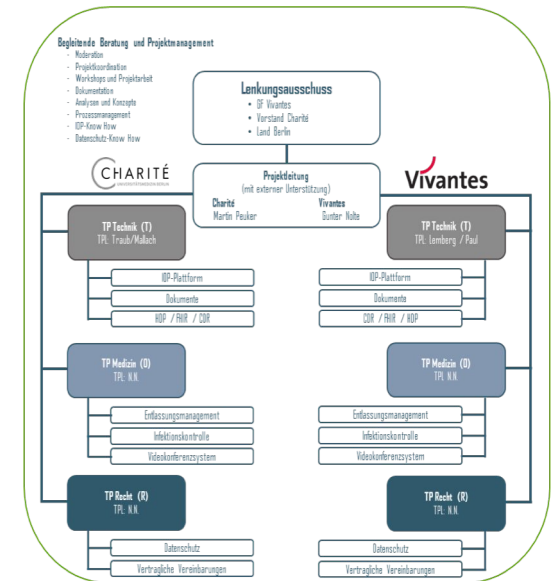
Begleitende Beratung und Projektmanagement
- Moderation
- Projektkoordination
- Workshops und Projektarbeit
- Dokumentation
- Analysen und Konzepte
- Prozessmanagement
- IDP-Know How
- Datenschutz-Know How

Lenkungsausschuss
- GF Vivantes
- Vorstand Charité
- Land Berlin

CHARITÉ
UNIVERSITÄTSMEDIZIN BERLIN

Vivantes

Projektleitung
(mit externer Unterstützung)
Charité
Martin Peuker
Vivantes
Gunter Nolte

TP Technik (T)
TPL: Traub/Maßach

IDP-Plattform
Dokumente
HDP / FHIR / CDR

TP Medizin (D)
TPL: N.N.

Entlassungsmanagement
Infektionskontrolle
Videokonferenzsystem

TP Recht (R)
TPL: N.N.

Datenschutz
Vertragliche Vereinbarungen

TP Technik (T)
TPL: Lemberg / Paul

IDP-Plattform
Dokumente
CDR / FHIR / HDP

TP Medizin (D)
TPL: N.N.

Entlassungsmanagement
Infektionskontrolle
Videokonferenzsystem

TP Recht (R)
TPL: N.N.

Datenschutz
Vertragliche Vereinbarungen